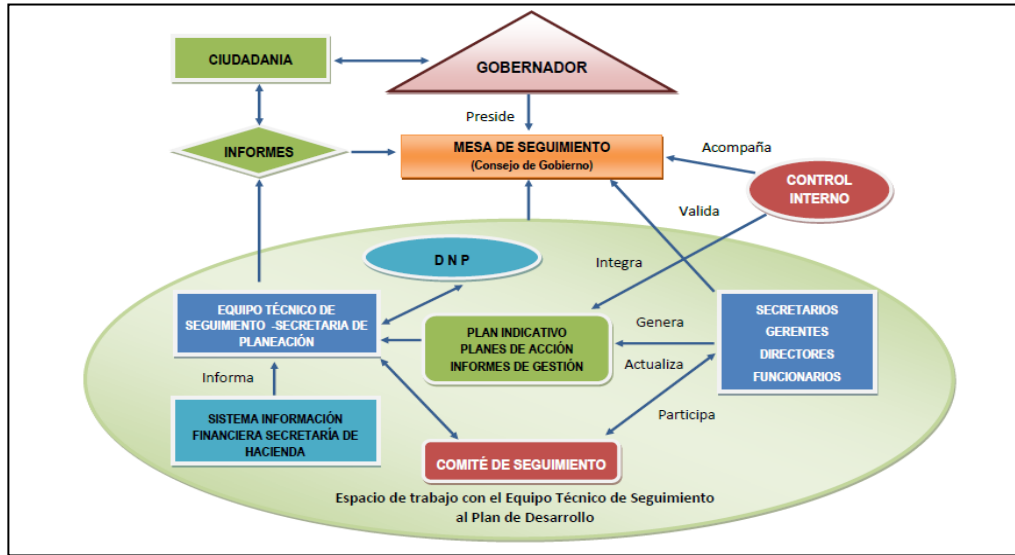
CIUDADANIA

GOBERNADOR

Preside

INFORMES

MESA DE SEGUIMIENTO
(Consejo de Gobierno)

Acompaña

CONTROL INTERNO

Valida

D N P

Integra

EQUIPO TÉCNICO DE SEGUIMIENTO -SECRETARIA DE PLANEACIÓN

PLAN INDICATIVO
PLANES DE ACCIÓN
INFORMES DE GESTIÓN

Genera

Actualiza

SECRETARIOS
GERENTES
DIRECTORES
FUNCIONARIOS

Informa

SISTEMA INFORMACIÓN FINANCIERA SECRETARÍA DE HACIENDA

Participa

COMITÉ DE SEGUIMIENTO

Espacio de trabajo con el Equipo Técnico de Seguimiento al Plan de Desarrollo